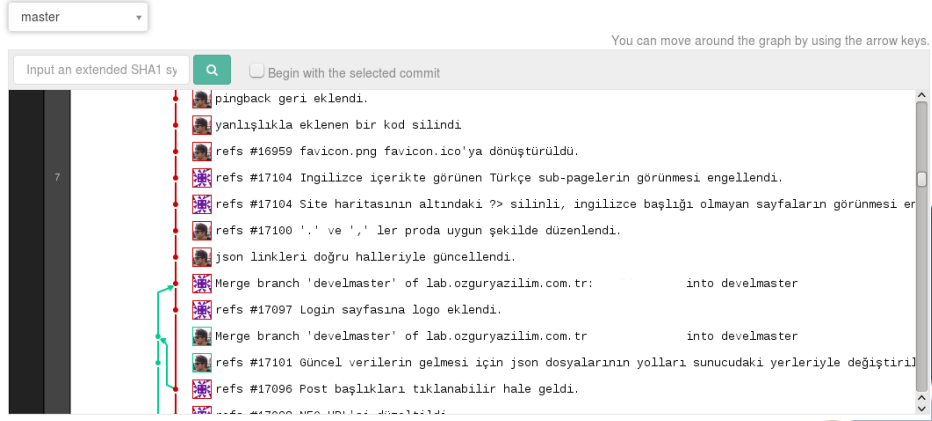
master

You can move around the graph by using the arrow keys.

Input an extended SHA1 sy

Begin with the selected commit

7

pingback geri eklendi.
yanlışlıkla eklenen bir kod silindi
refs #16959 favicon.png favicon.ico'ya dönüştürüldü.
refs #17104 Ingilizce içerikte görünen Türkçe sub-pagelerin görünmesi engellendi.
refs #17104 Site haritasının altındaki ?> silinli, ingilizce başlığı olmayan sayfaların görünmesi er
refs #17100 '.' ve ',' ler proda uygun şekilde düzenlendi.
json linkleri doğru halleriyle güncellendi.
Merge branch 'develmaster' of lab.ozguryazilim.com.tr: into develmaster
refs #17097 Login sayfasına logo eklendi.
Merge branch 'develmaster' of lab.ozguryazilim.com.tr into develmaster
refs #17101 Güncel verilerin gelmesi için json dosyalarının yolları sunucudaki yerleriyle değiştiril
refs #17096 Post başlıkları tıklanabilir hale geldi.
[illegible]